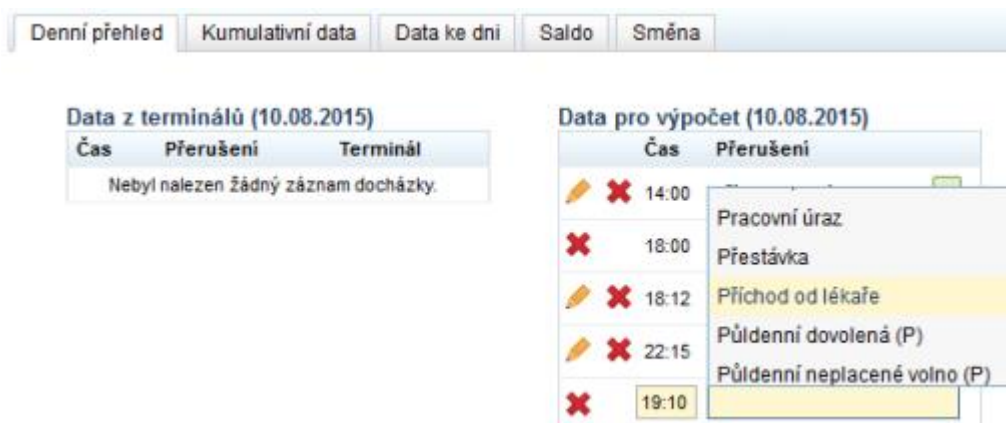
Denní přehled | Kumulativní data | Data ke dni | Saldo | Směna

Data z terminálů (10.08.2015)

| Čas | Přerušení | Terminál |
|---|---|---|
| Nebyl nalezen žádný záznam docházky. | | |

Data pro výpočet (10.08.2015)

| | Čas | Přerušení |
|---|---|---|
| | 14:00 | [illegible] |
| | 18:00 | |
| | 18:12 | |
| | 22:15 | |
| | 19:10 | |

Pracovní úraz
Přestávka
Příchod od lékaře
Půldenní dovolená (P)
Půldenní neplacené volno (P)